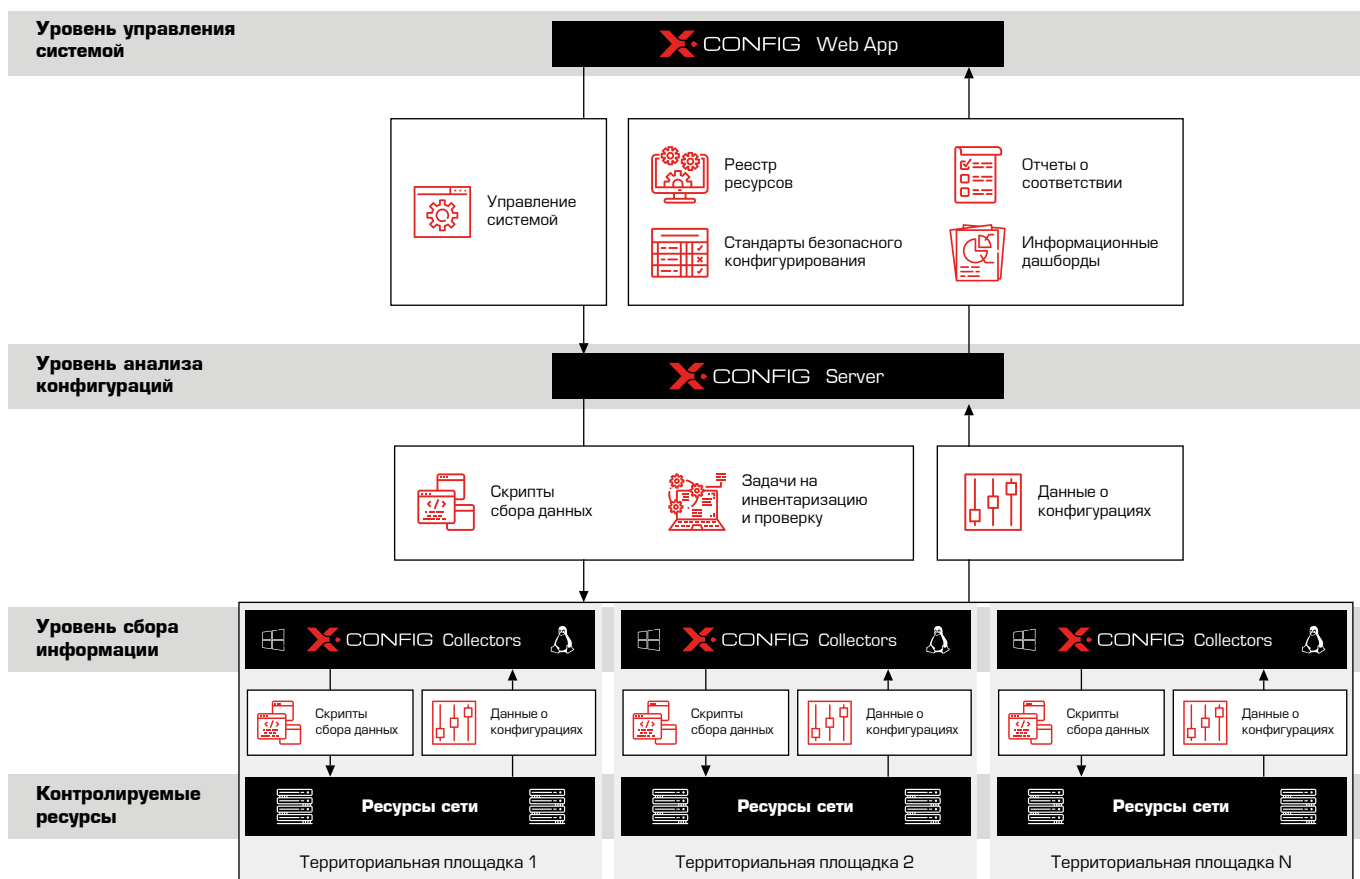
Уровень управления системой

X CONFIG Web App

Управление системой

Реестр ресурсов

Отчеты о соответствии

Стандарты безопасного конфигурирования

Информационные дашборды

Уровень анализа конфигураций

X CONFIG Server

Скрипты сбора данных

Задачи на инвентаризацию и проверку

Данные о конфигурациях

Уровень сбора информации

X CONFIG Collectors

Скрипты сбора данных

Данные о конфигурациях

X CONFIG Collectors

Скрипты сбора данных

Данные о конфигурациях

X CONFIG Collectors

Скрипты сбора данных

Данные о конфигурациях

Контролируемые ресурсы

Ресурсы сети

Ресурсы сети

Ресурсы сети

Территориальная площадка 1

Территориальная площадка 2

Территориальная площадка N